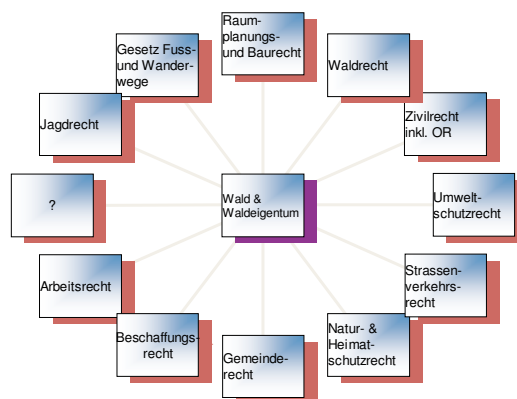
Raumplanungs- und Baurecht

Gesetz Fuss- und Wanderwege

Waldrecht

Jagdrecht

Zivilrecht inkl. OR

?

Wald & Waldeigentum

Umweltschutzrecht

Arbeitsrecht

Strassenverkehrsrecht

Beschaffungsrecht

Gemeinderecht

Natur- & Heimatschutzrecht